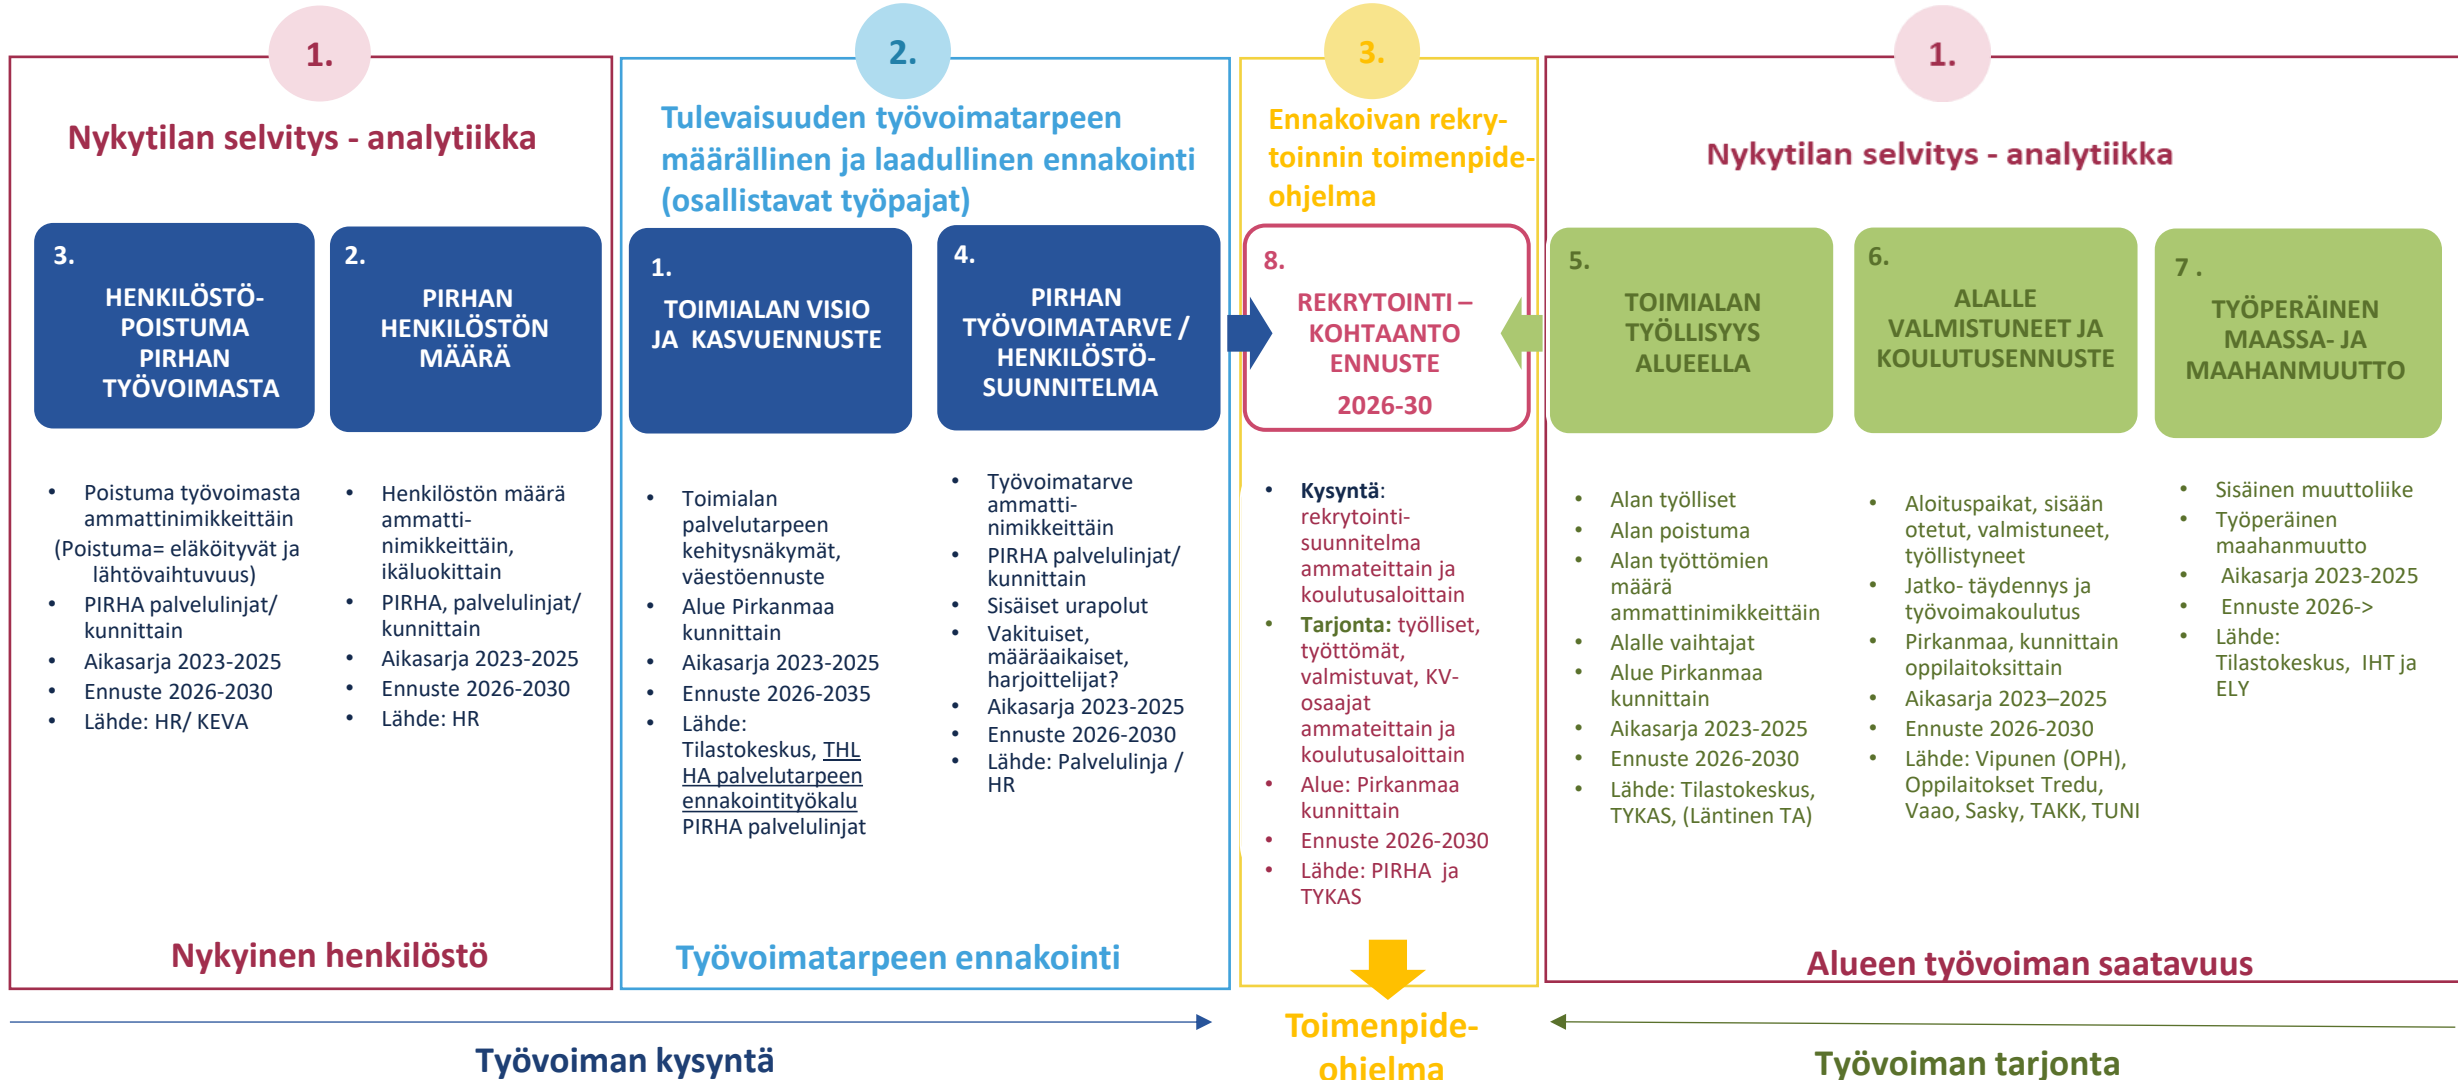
1.

Nykytilan selvitys - analytiikka

3.
HENKILÖSTÖ-POISTUMA PIRHAN TYÖVOIMASTA

2.
PIRHAN HENKILÖSTÖN MÄÄRÄ

- Poistuma työvoimasta ammattinimikkeittäin (Poistuma= eläköityvät ja lähtövaihtuvuus)
- PIRHA palvelulinjat/ kunnittain
- Aikasarja 2023-2025
- Ennuste 2026-2030
- Lähde: HR/ KEVA

- Henkilöstön määrä ammatti-nimikkeittäin, ikäluokittain
- PIRHA, palvelulinjat/ kunnittain
- Aikasarja 2023-2025
- Ennuste 2026-2030
- Lähde: HR

Nykyinen henkilöstö

2.

Tulevaisuuden työvoimatarpeen määrällinen ja laadullinen ennakointi (osallistavat työpajat)

1.
TOIMIALAN VISIO JA KASVUENNUSTE

4.
PIRHAN TYÖVOIMATARVE / HENKILÖSTÖ-SUUNNITELMA

- Toimialan palvelutarpeen kehitysnäkymät, väestöennuste
- Alue Pirkanmaa kunnittain
- Aikasarja 2023-2025
- Ennuste 2026-2035
- Lähde: Tilastokeskus, THL HA palvelutarpeen ennakointityökalu PIRHA palvelulinjat

- Työvoimatarve ammatti-nimikkeittäin
- PIRHA palvelulinjat/ kunnittain
- Sisäiset urapolut
- Vakituiset, määräaikaiset, harjoittelijat?
- Aikasarja 2023-2025
- Ennuste 2026-2030
- Lähde: Palvelulinja / HR

Työvoimatarpeen ennakointi

3.

Ennakoivan rekry-toinnin toimenpide-ohjelma

8.
REKRYTOINTI – KOHTAANTO ENNUSTE
2026-30

- Kysyntä: rekrytointi-suunnitelma ammateittain ja koulutusaloittain
- Tarjonta: työlliset, työttömät, valmistuvat, KV-osaajat ammateittain ja koulutusaloittain
- Alue: Pirkanmaa kunnittain
- Ennuste 2026-2030
- Lähde: PIRHA ja TYKAS

1.

Nykytilan selvitys - analytiikka

5.
TOIMIALAN TYÖLLISYYS ALUEELLA

6.
ALALLE VALMISTUNEET JA KOULUTUSENNUSTE

7 .
TYÖPERÄINEN MAASSA- JA MAAHANMUUTTO

- Alan työlliset
- Alan poistuma
- Alan työttömien määrä ammattinimikkeittäin
- Alalle vaihtajat
- Alue Pirkanmaa kunnittain
- Aikasarja 2023-2025
- Ennuste 2026-2030
- Lähde: Tilastokeskus, TYKAS, (Läntinen TA)

- Aloituspaikat, sisään otetut, valmistuneet, työllistyneet
- Jatko- täydennys ja työvoimakoulutus
- Pirkanmaa, kunnittain oppilaitoksittain
- Aikasarja 2023–2025
- Ennuste 2026-2030
- Lähde: Vipunen (OPH), Oppilaitokset Tredu, Vaao, Sasky, TAKK, TUNI

- Sisäinen muuttoliike
- Työperäinen maahanmuutto
- Aikasarja 2023-2025
- Ennuste 2026->
- Lähde: Tilastokeskus, IHT ja ELY

Alueen työvoiman saatavuus

Työvoiman kysyntä

Toimenpide-ohjelma

Työvoiman tarjonta